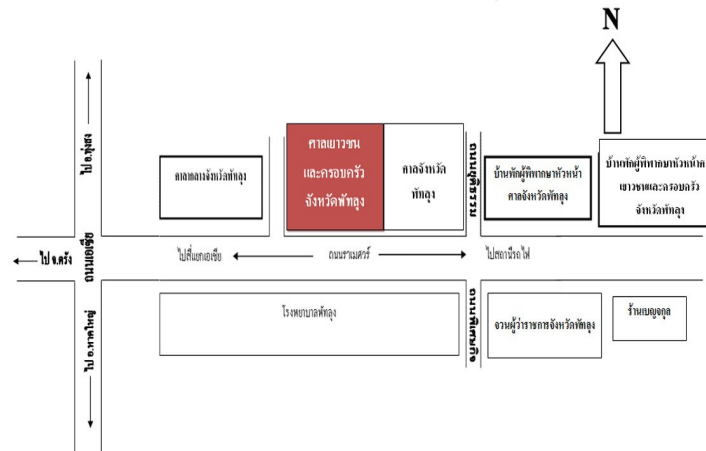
N

ไป อ.ควนขนุน

ศาลากลางจังหวัดพัทลุง

ศาลเยาวชนและครอบครัวจังหวัดพัทลุง

ศาลจังหวัดพัทลุง

ถนนอภัยบริรักษ์

บ้านพักผู้พิพากษาหัวหน้าศาลจังหวัดพัทลุง

บ้านพักผู้พิพากษาหัวหน้าศาลเยาวชนและครอบครัวจังหวัดพัทลุง

ไป จ.ตรัง

ถนนเพชรเกษม

ไปสี่แยกเอเชีย

ถนนราเมศวร์

ไปสถานีรถไฟ

ไป อ.หาดใหญ่

โรงพยาบาลพัทลุง

ถนนอภัยบริรักษ์

จวนผู้ว่าราชการจังหวัดพัทลุง

ร้านเบญจกุล